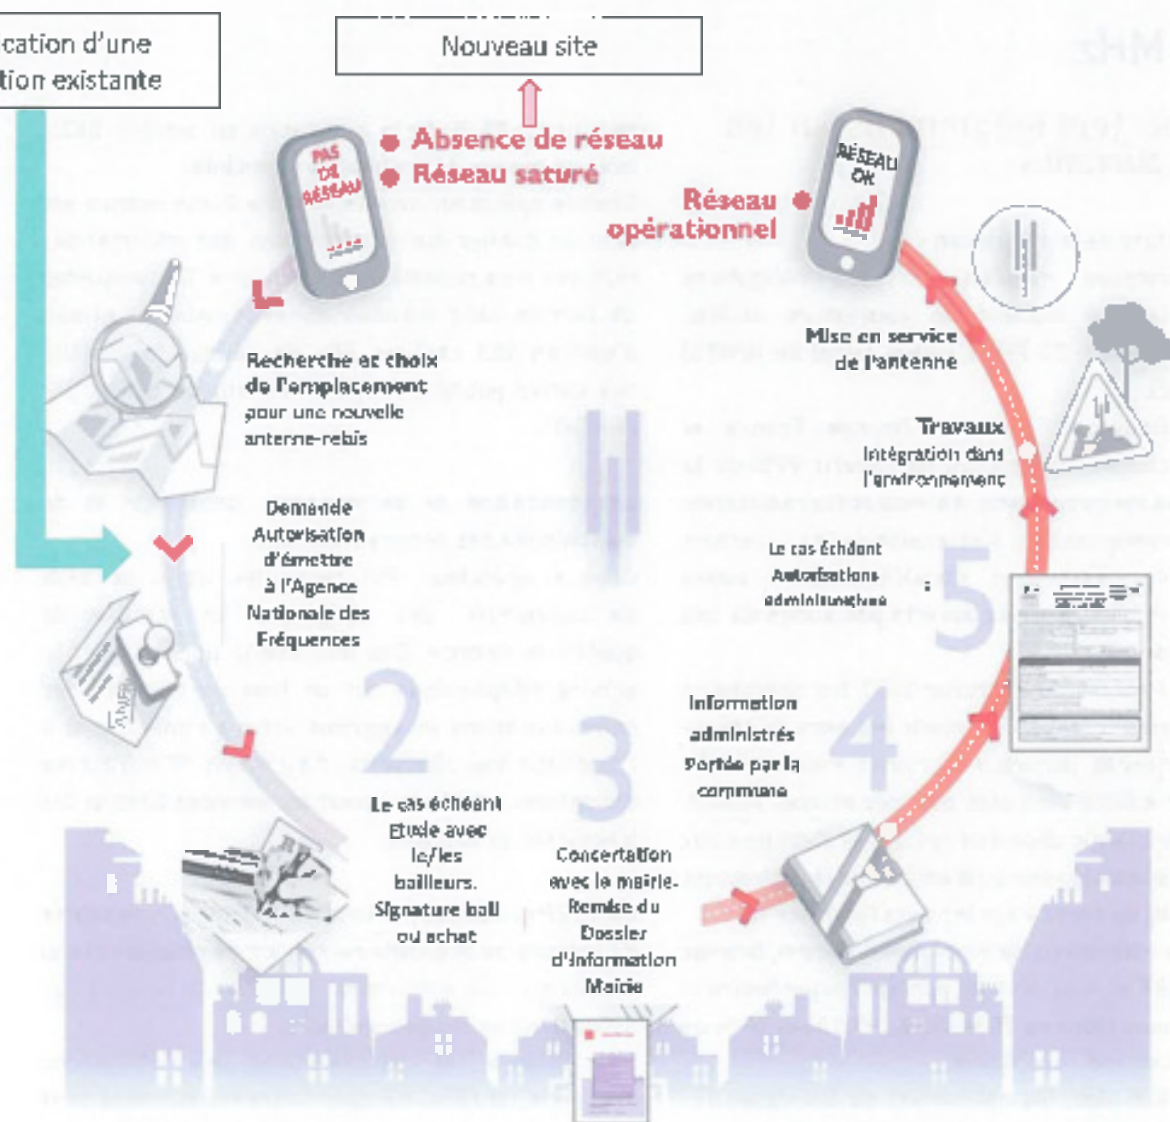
-cation d'une
-tion existante

Nouveau site

PAS DE RÉSEAU

Absence de réseau
Réseau saturé

Réseau opérationnel

RÉSEAU OK

Recherche et choix de l'emplacement pour une nouvelle antenne-relais

Mise en service de l'antenne

Travaux
Intégration dans l'environnement

Demande Autorisation d'émettre à l'Agence Nationale des Fréquences

ANFR

Le cas échéant Autorisations administratives

5

Information administrés Portée par la commune

4

2

3

Le cas échéant Etude avec le/les bailleurs. Signature bail ou achat

Concertation avec la mairie. Remise du Dossier d'Information Mairie